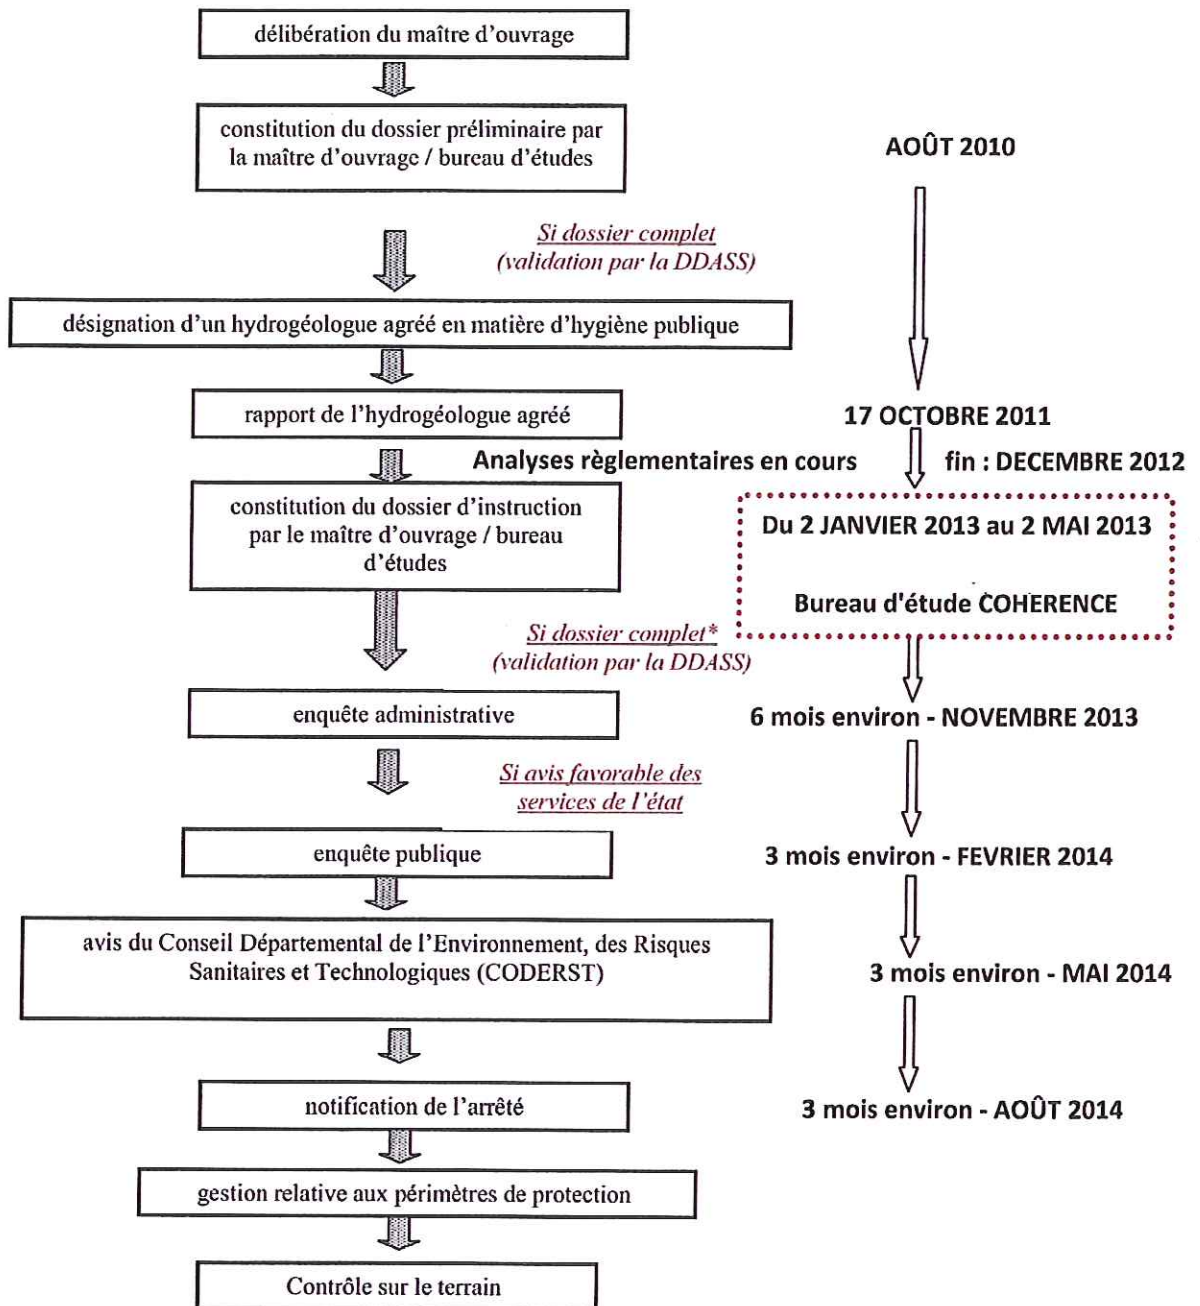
délibération du maître d'ouvrage

constitution du dossier préliminaire par la maître d'ouvrage / bureau d'études

AOÛT 2010

Si dossier complet (validation par la DDASS)

désignation d'un hydrogéologue agréé en matière d'hygiène publique

rapport de l'hydrogéologue agréé

17 OCTOBRE 2011

Analyses règlementaires en cours

fin : DECEMBRE 2012

constitution du dossier d'instruction par le maître d'ouvrage / bureau d'études

Du 2 JANVIER 2013 au 2 MAI 2013

Bureau d'étude COHERENCE

Si dossier complet* (validation par la DDASS)

enquête administrative

6 mois environ - NOVEMBRE 2013

Si avis favorable des services de l'état

enquête publique

3 mois environ - FEVRIER 2014

avis du Conseil Départemental de l'Environnement, des Risques Sanitaires et Technologiques (CODERST)

3 mois environ - MAI 2014

notification de l'arrêté

3 mois environ - AOÛT 2014

gestion relative aux périmètres de protection

Contrôle sur le terrain